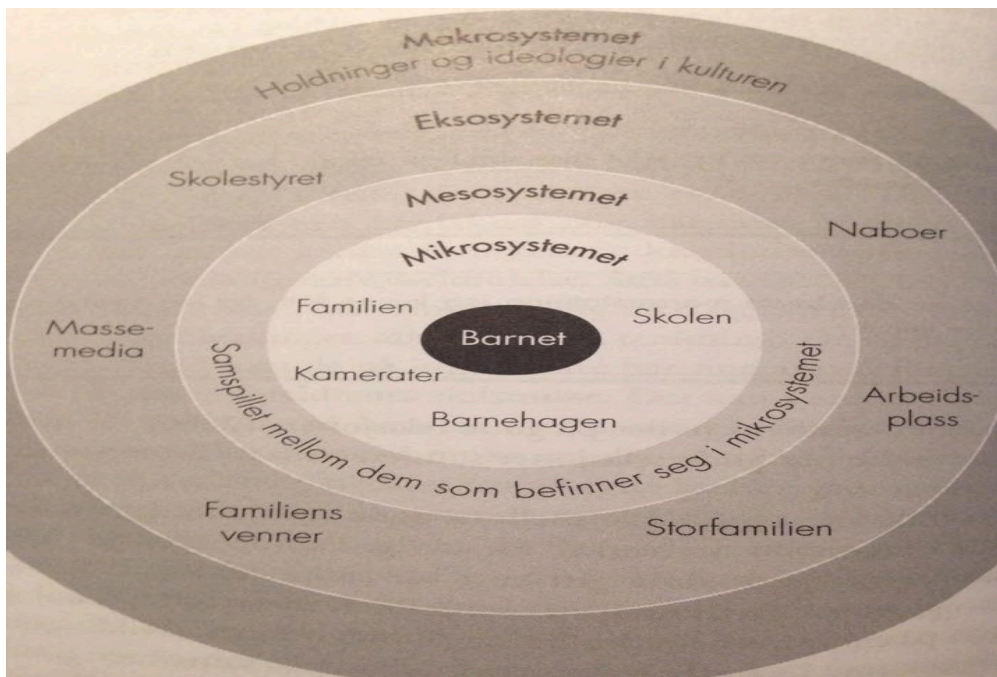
Makrosystemet
Holdninger og ideologier i kulturen

Eksosystemet

Skolestyret

Naboer

Massemedia

Arbeidsplass

Familiens venner

Storfamilien

Mesosystemet

Samspillet mellom dem som befinner seg i mikrosystemet

Mikrosystemet

Familien

Skolen

Kamerater

Barnehagen

Barnet